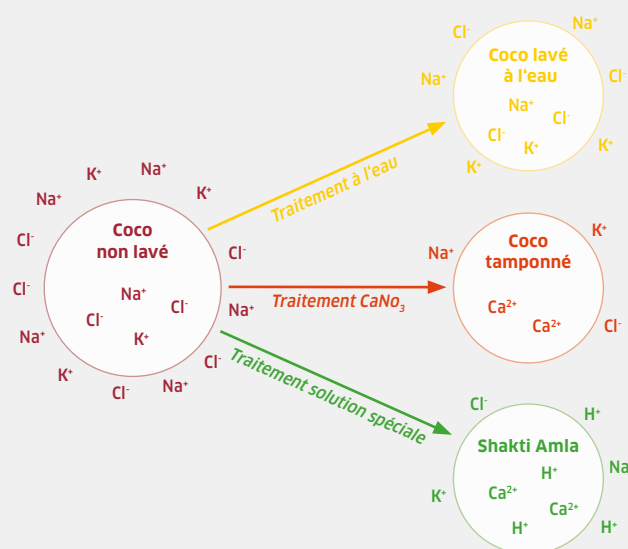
Coco non lavé

$Na^+$ $K^+$ $Cl^-$ $Cl^-$

$K^+$ $Na^+$ $K^+$ $Na^+$ $Cl^-$ $Cl^-$ $Na^+$ $K^+$ $Cl^-$ $Na^+$ $Cl^-$ $Cl^-$ $Na^+$

Traitement à l'eau

Coco lavé à l'eau

$Cl^-$ $Na^+$ $Na^+$ $Cl^-$ $Na^+$ $Cl^-$ $Cl^-$ $K^+$ $K^+$ $K^+$

Traitement $CaNo_3$

Coco tamponné

$Na^+$ $K^+$ $Ca^{2+}$ $Ca^{2+}$ $Cl^-$

Traitement solution spéciale

Shakti Amla

$Cl^-$ $H^+$ Na $H^+$ $K^+$ $Ca^{2+}$ $Ca^{2+}$ $H^+$ $H^+$